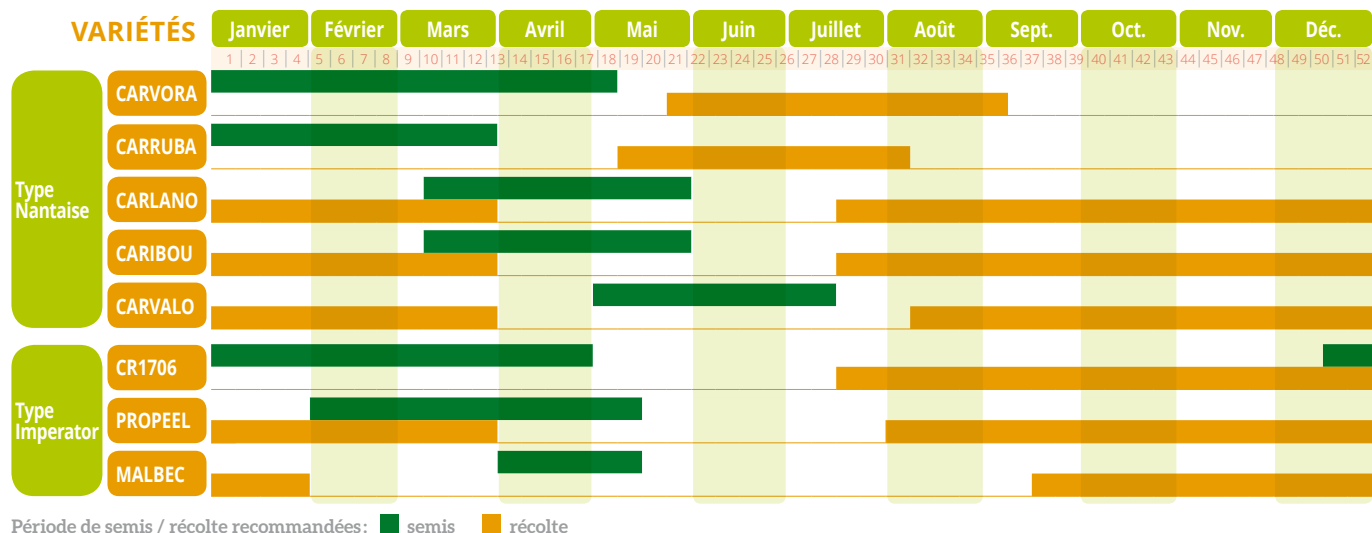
VARIÉTÉS

| Janvier | Février | Mars | Avril | Mai | Juin | Juillet | Août | Sept. | Oct. | Nov. | Déc. |
|---|---|---|---|---|---|---|---|---|---|---|---|

1 | 2 | 3 | 4 | 5 | 6 | 7 | 8 | 9 | 10 | 11 | 12 | 13 | 14 | 15 | 16 | 17 | 18 | 19 | 20 | 21 | 22 | 23 | 24 | 25 | 26 | 27 | 28 | 29 | 30 | 31 | 32 | 33 | 34 | 35 | 36 | 37 | 38 | 39 | 40 | 41 | 42 | 43 | 44 | 45 | 46 | 47 | 48 | 49 | 50 | 51 | 52

Type Nantaise
CARVORA
CARRUBA
CARLANO
CARIBOU
CARVALO

Type Imperator
CR1706
PROPEEL
MALBEC

Période de semis / récolte recommandées : semis récolte